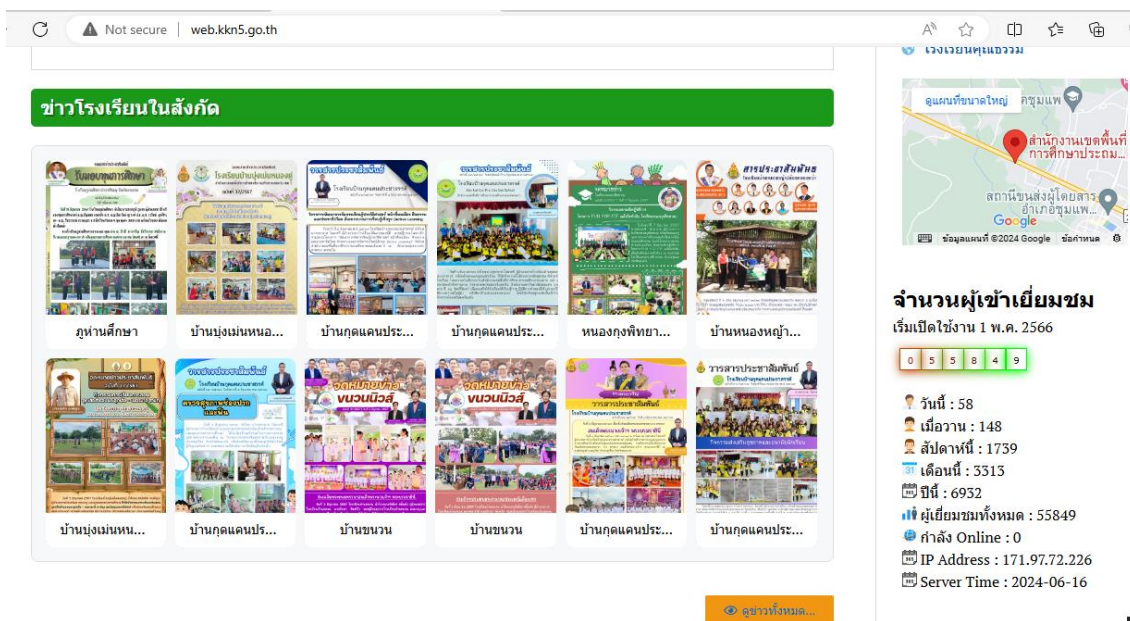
Not secure | web.kkn5.go.th

ข่าวโรงเรียนในสังกัด

ภูห่านศึกษา
บ้านบุ่งเม่นหนอ...
บ้านกุดแคนประ...
บ้านกุดแคนประ...
หนองกุงพิทยา...
บ้านหนองหญ้า...

บ้านบุ่งเม่นหน...
บ้านกุดแคนปร...
บ้านขนวน
บ้านขนวน
บ้านกุดแคนประ...
บ้านกุดแคนประ...

ดูข่าวทั้งหมด...

ดูแผนที่ขนาดใหญ่
สำนักงานเขตพื้นที่การศึกษาประถม...
สถานีขนส่งผู้โดยสารอำเภอชุมแพ
Google
ข้อมูลแผนที่ ©2024 Google ข้อกำหนด

จำนวนผู้เข้าเยี่ยมชม
เริ่มเปิดใช้งาน 1 พ.ค. 2566

| 0 | 5 | 5 | 8 | 4 | 9 |
|---|---|---|---|---|---|

วันนี้ : 58
เมื่อวาน : 148
สัปดาห์นี้ : 1739
เดือนนี้ : 3313
ปีนี้ : 6932
ผู้เยี่ยมชมทั้งหมด : 55849
กำลัง Online : 0
IP Address : 171.97.72.226
Server Time : 2024-06-16